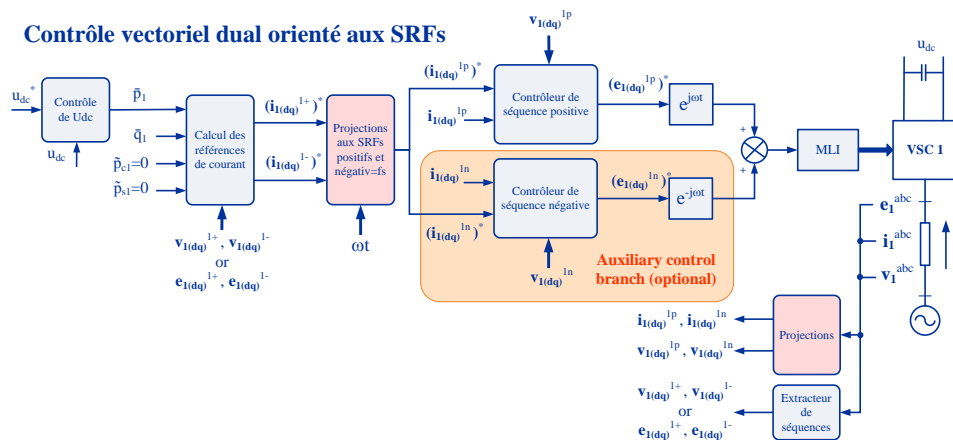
Contrôle vectoriel dual orienté aux SRFs

$u_{dc}^*$

Contrôle de Udc

$u_{dc}$

$\tilde{p}_1$

$\tilde{q}_1$

$\tilde{p}_{c1}=0$

$\tilde{p}_{s1}=0$

Calcul des références de courant

$\mathbf{v_{1(dq)}}^{1+}$, $\mathbf{v_{1(dq)}}^{1-}$ or $\mathbf{e_{1(dq)}}^{1+}$, $\mathbf{e_{1(dq)}}^{1-}$

$(\mathbf{i_{1(dq)}}^{1+})^*$

$(\mathbf{i_{1(dq)}}^{1-})^*$

Projections aux SRFs positifs et négativ=fs

ωt

$\mathbf{v_{1(dq)}}^{1p}$

$(\mathbf{i_{1(dq)}}^{1p})^*$

$\mathbf{i_{1(dq)}}^{1p}$

Contrôleur de séquence positive

$(\mathbf{e_{1(dq)}}^{1p})^*$

$e^{j\omega t}$

$\mathbf{i_{1(dq)}}^{1n}$

$(\mathbf{i_{1(dq)}}^{1n})^*$

Contrôleur de séquence négative

$(\mathbf{e_{1(dq)}}^{1n})^*$

$e^{-j\omega t}$

$\mathbf{v_{1(dq)}}^{1n}$

Auxiliary control branch (optional)

+

+

MLI

$u_{dc}$

VSC 1

$\mathbf{e_1}^{abc}$

$\mathbf{i_1}^{abc}$

$\mathbf{v_1}^{abc}$

$\mathbf{i_{1(dq)}}^{1p}$, $\mathbf{i_{1(dq)}}^{1n}$

$\mathbf{v_{1(dq)}}^{1p}$, $\mathbf{v_{1(dq)}}^{1n}$

Projections

$\mathbf{v_{1(dq)}}^{1+}$, $\mathbf{v_{1(dq)}}^{1-}$ or $\mathbf{e_{1(dq)}}^{1+}$, $\mathbf{e_{1(dq)}}^{1-}$

Extracteur de séquences